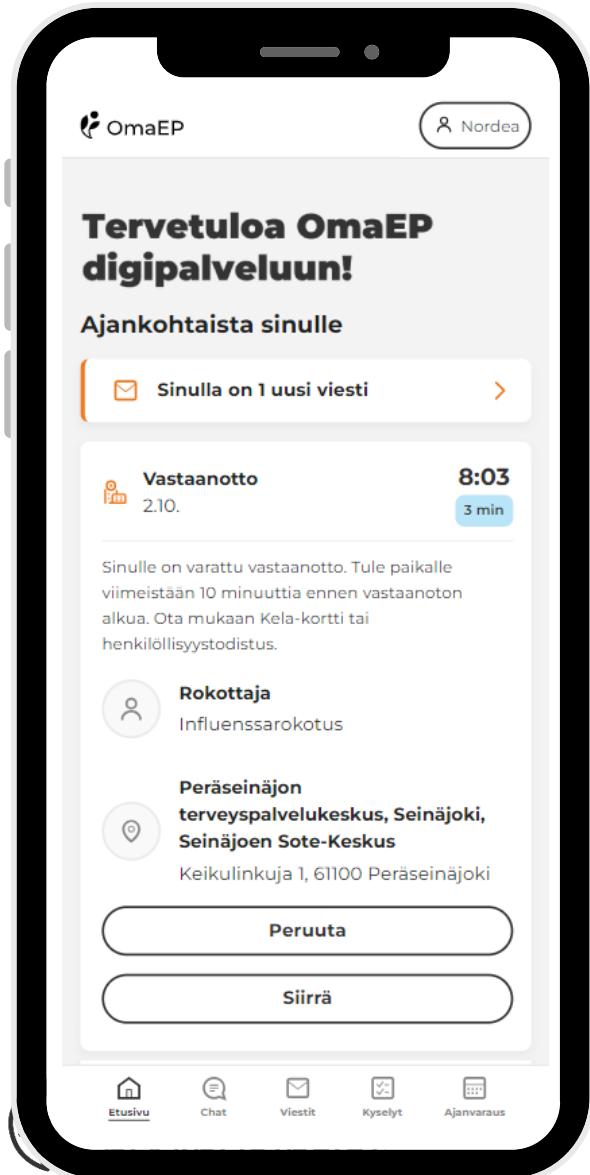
OmaEP

Nordea

Tervetuloa OmaEP digipalveluun!

Ajankohtaista sinulle

Sinulla on 1 uusi viesti

Vastaanotto
2.10.

8:03
3 min

Sinulle on varattu vastaanotto. Tule paikalle viimeistään 10 minuuttia ennen vastaanoton alkua. Ota mukaan Kela-kortti tai henkilöllisyystodistus.

Rokottaja
Influenssarokotus

Peräseinäjon terveyspalvelukeskus, Seinäjoki, Seinäjoen Sote-Keskus
Keikulinkuja 1, 61100 Peräseinäjoki

Peruuta

Siirrä

Etusivu
Chat
Viestit
Kyselyt
Ajanvaraus